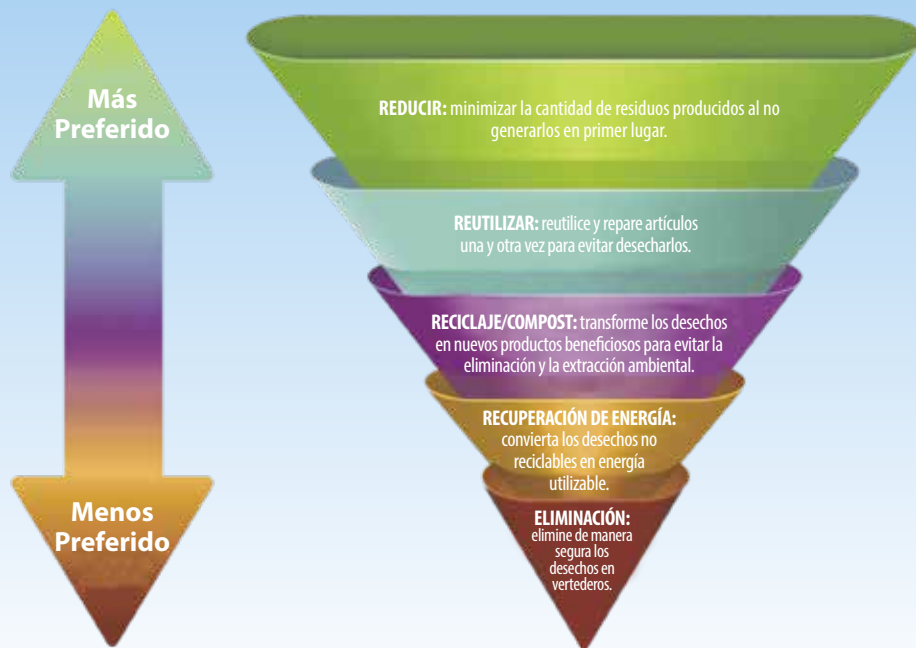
Más Preferido

Menos Preferido

REDUCIR: minimizar la cantidad de residuos producidos al no generarlos en primer lugar.

REUTILIZAR: reutilice y repare artículos una y otra vez para evitar desecharlos.

RECICLAJE/COMPOST: transforme los desechos en nuevos productos beneficiosos para evitar la eliminación y la extracción ambiental.

RECUPERACIÓN DE ENERGÍA: convierta los desechos no reciclables en energía utilizable.

ELIMINACIÓN: elimine de manera segura los desechos en vertederos.